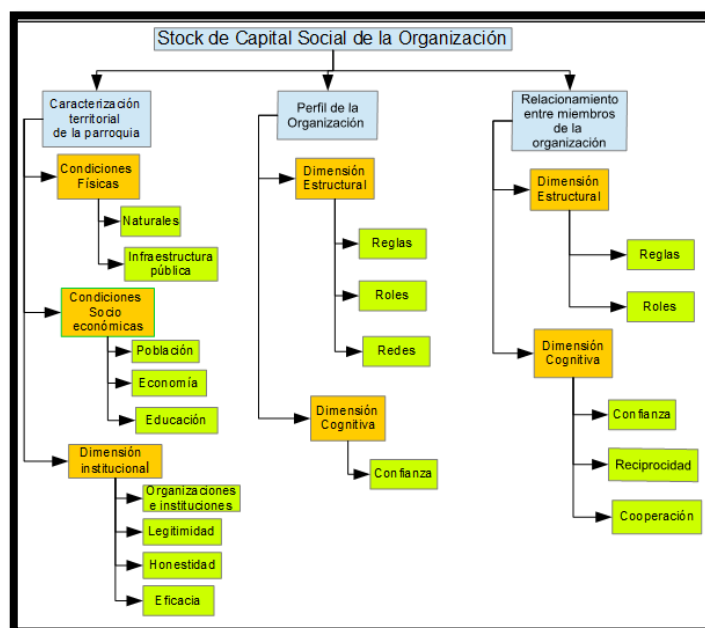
Stock de Capital Social de la Organización

Caracterización territorial de la parroquia

Condiciones Físicas

Naturales

Infraestructura pública

Condiciones Socio económicas

Población

Economía

Educación

Dimensión institucional

Organizaciones e instituciones

Legitimidad

Honestidad

Eficacia

Perfil de la Organización

Dimensión Estructural

Reglas

Roles

Redes

Dimensión Cognitiva

Confianza

Relacionamiento entre miembros de la organización

Dimensión Estructural

Reglas

Roles

Dimensión Cognitiva

Confianza

Reciprocidad

Cooperación